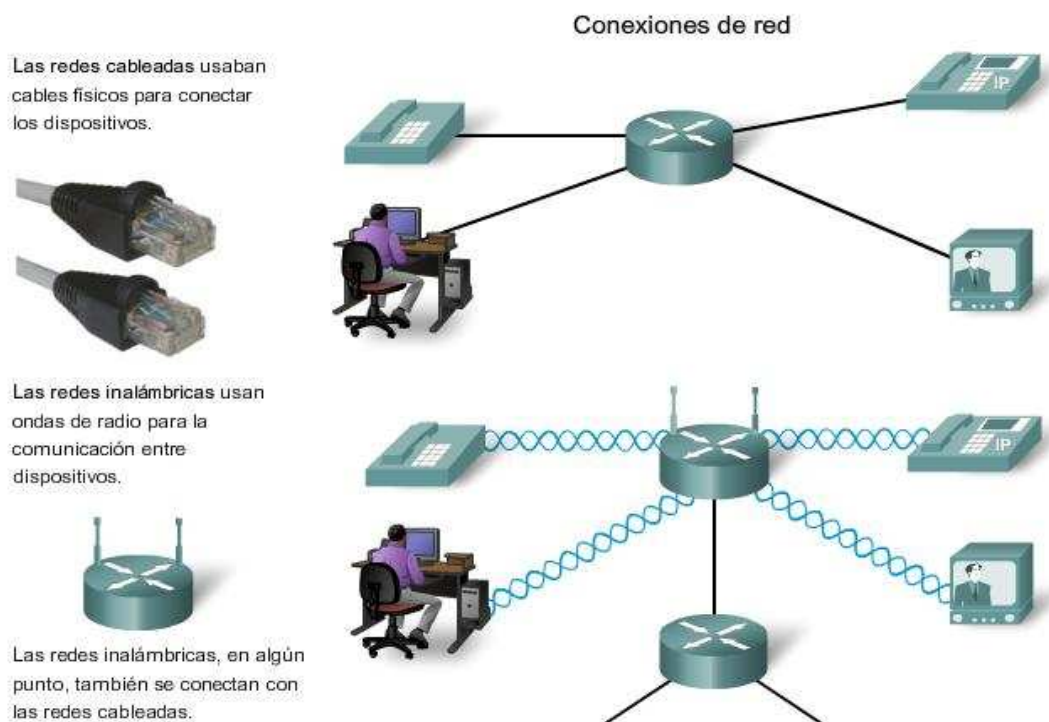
Conexiones de red

Las redes cableadas usaban cables físicos para conectar los dispositivos.

IP

Las redes inalámbricas usan ondas de radio para la comunicación entre dispositivos.

IP

Las redes inalámbricas, en algún punto, también se conectan con las redes cableadas.